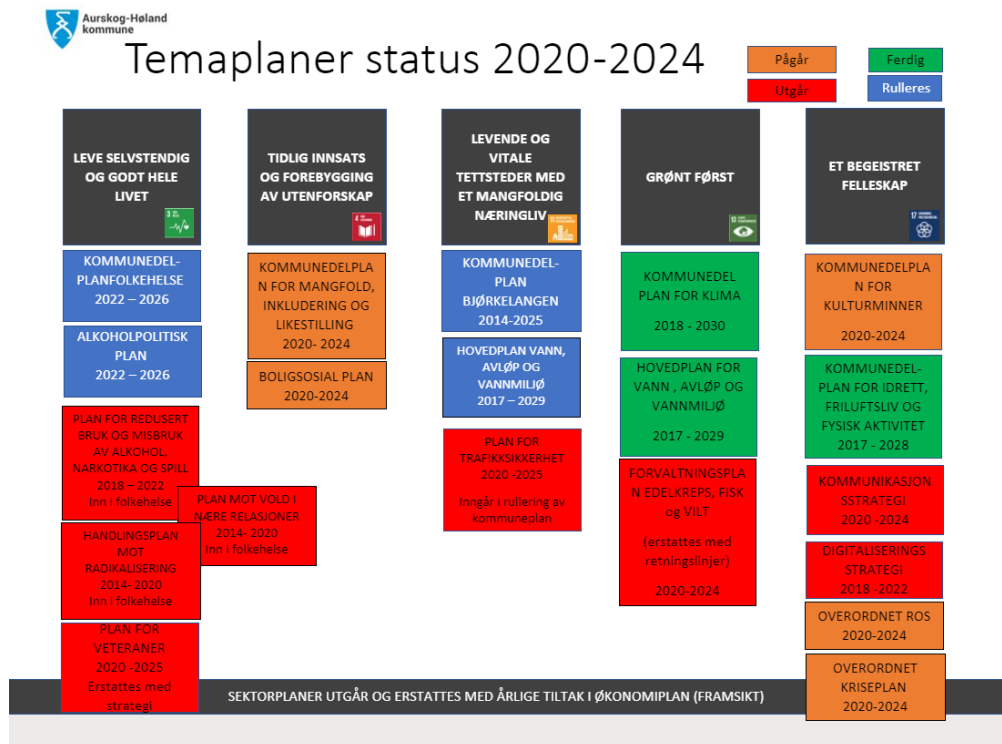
Aurskog-Høland kommune

Temaplaner status 2020-2024

Pågår
Ferdig
Utgår
Rulleres

LEVE SELVSTENDIG OG GODT HELE LIVET

TIDLIG INNSATS OG FOREBYGGING AV UTENFORSKAP

LEVENDE OG VITALE TETTSTEDER MED ET MANGFOLDIG NÆRINGLIV

GRØNT FØRST

ET BEGEISTRET FELLESKAP

KOMMUNEDEL-PLANFOLKEHELSE 2022 – 2026

ALKOHOLPOLITISK PLAN 2022 – 2026

PLAN FOR REDUSERT BRUK OG MISBRUK AV ALKOHOL, NARKOTIKA OG SPILL 2018 – 2022 Inn i folkehelse

PLAN MOT VOLD I NÆRE RELASJONER 2014- 2020 Inn i folkehelse

HANDLINGSPLAN MOT RADIKALISERING 2014- 2020 Inn i folkehelse

PLAN FOR VETERANER 2020 -2025 Erstattes med strategi

KOMMUNEDELPLAN FOR MANGFOLD, INKLUDERING OG LIKESTILLING 2020- 2024

BOLIGSOSIAL PLAN 2020-2024

KOMMUNEDEL-PLAN BJØRKELANGEN 2014-2025

HOVEDPLAN VANN, AVLØP OG VANNMILJØ 2017 – 2029

PLAN FOR TRAFIKKSIKKERHET 2020 -2025

Inngår i rullering av kommuneplan

KOMMUNEDEL PLAN FOR KLIMA

2018 - 2030

HOVEDPLAN FOR VANN , AVLØP OG VANNMILJØ

2017 - 2029

FORVALTNINGSPLAN EDELKREPS, FISK og VILT

(erstattes med retningslinjer)

2020-2024

KOMMUNEDELPLAN FOR KULTURMINNER

2020-2024

KOMMUNEDEL-PLAN FOR IDRETT, FRILUFTSLIV OG FYSISK AKTIVITET 2017 - 2028

KOMMUNIKASJONSSTRATEGI 2020 -2024

DIGITALISERINGS STRATEGI 2018 -2022

OVERORDNET ROS 2020-2024

OVERORDNET KRISEPLAN 2020-2024

SEKTORPLANER UTGÅR OG ERSTATTES MED ÅRLIGE TILTAK I ØKONOMIPLAN (FRAMSIKT)